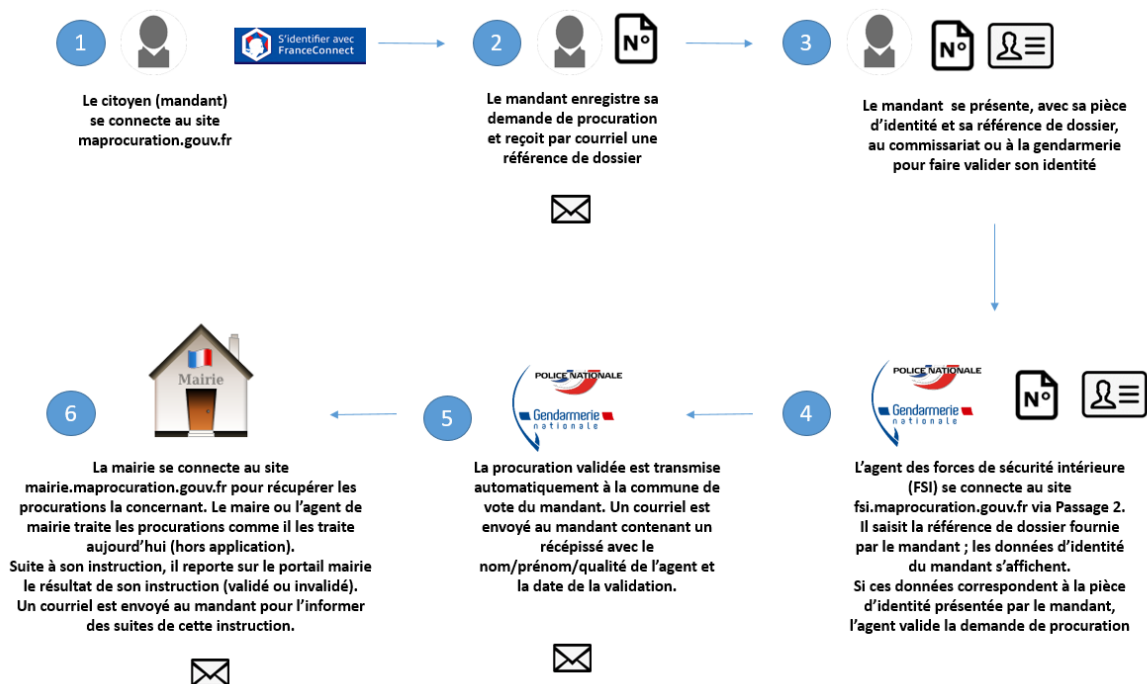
1

S'identifier avec FranceConnect

Le citoyen (mandant) se connecte au site maprocuration.gouv.fr

2

N°

Le mandant enregistre sa demande de procuration et reçoit par courriel une référence de dossier

3

N°

Le mandant se présente, avec sa pièce d'identité et sa référence de dossier, au commissariat ou à la gendarmerie pour faire valider son identité

4

POLICE NATIONALE

Gendarmerie nationale

N°

L'agent des forces de sécurité intérieure (FSI) se connecte au site fsi.maprocuration.gouv.fr via Passage 2. Il saisit la référence de dossier fournie par le mandant ; les données d'identité du mandant s'affichent. Si ces données correspondent à la pièce d'identité présentée par le mandant, l'agent valide la demande de procuration

5

POLICE NATIONALE

Gendarmerie nationale

La procuration validée est transmise automatiquement à la commune de vote du mandant. Un courriel est envoyé au mandant contenant un récépissé avec le nom/prénom/qualité de l'agent et la date de la validation.

6

Mairie

La mairie se connecte au site mairie.maprocuration.gouv.fr pour récupérer les procurations la concernant. Le maire ou l'agent de mairie traite les procurations comme il les traite aujourd'hui (hors application). Suite à son instruction, il reporte sur le portail mairie le résultat de son instruction (validé ou invalidé). Un courriel est envoyé au mandant pour l'informer des suites de cette instruction.